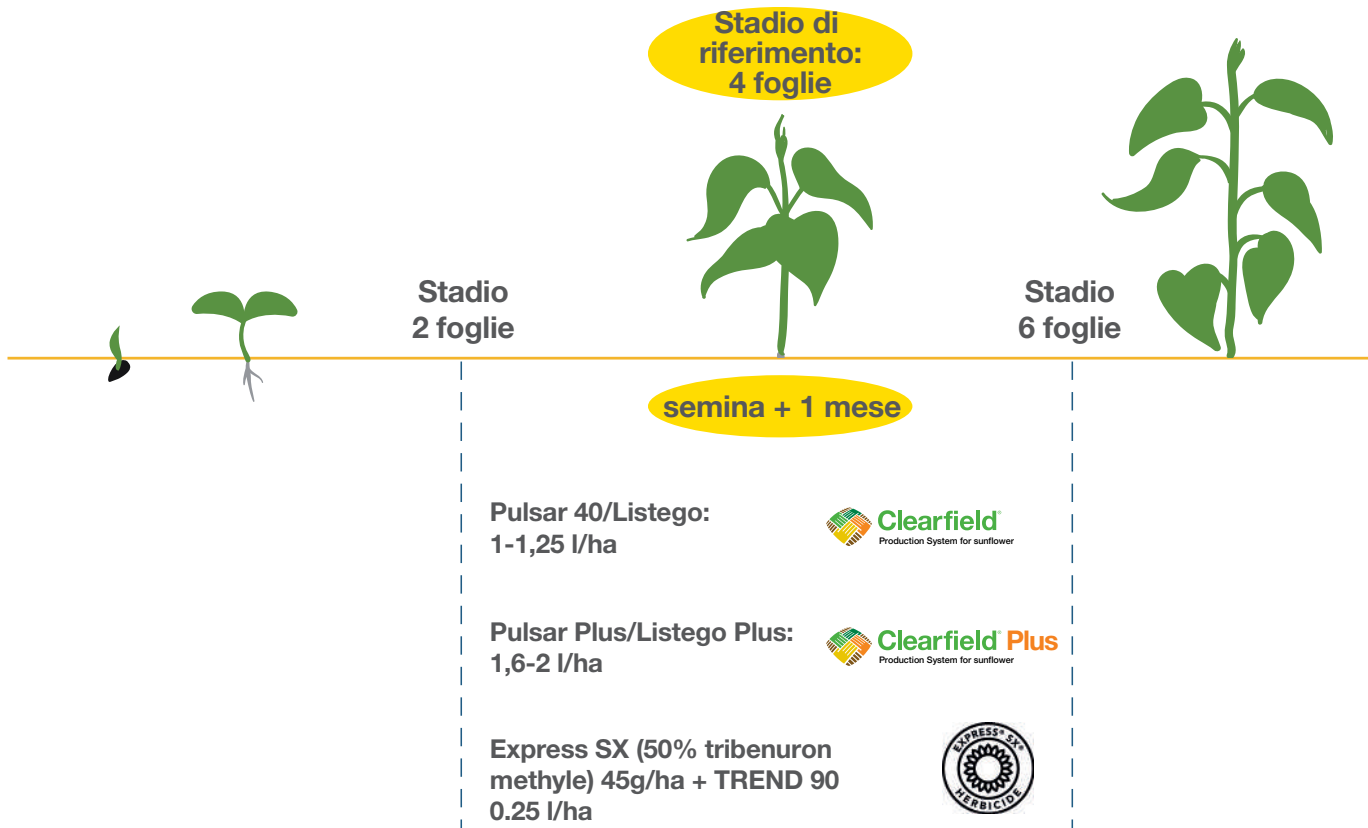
Stadio di riferimento: 4 foglie

Stadio 2 foglie

Stadio 6 foglie

semina + 1 mese

Pulsar 40/Listego: 1-1,25 l/ha

Clearfield®
Production System for sunflower

Pulsar Plus/Listego Plus: 1,6-2 l/ha

Clearfield® Plus
Production System for sunflower

Express SX (50% tribenuron methyle) 45g/ha + TREND 90 0.25 l/ha

EXPRESS® SX®
HERBICIDE